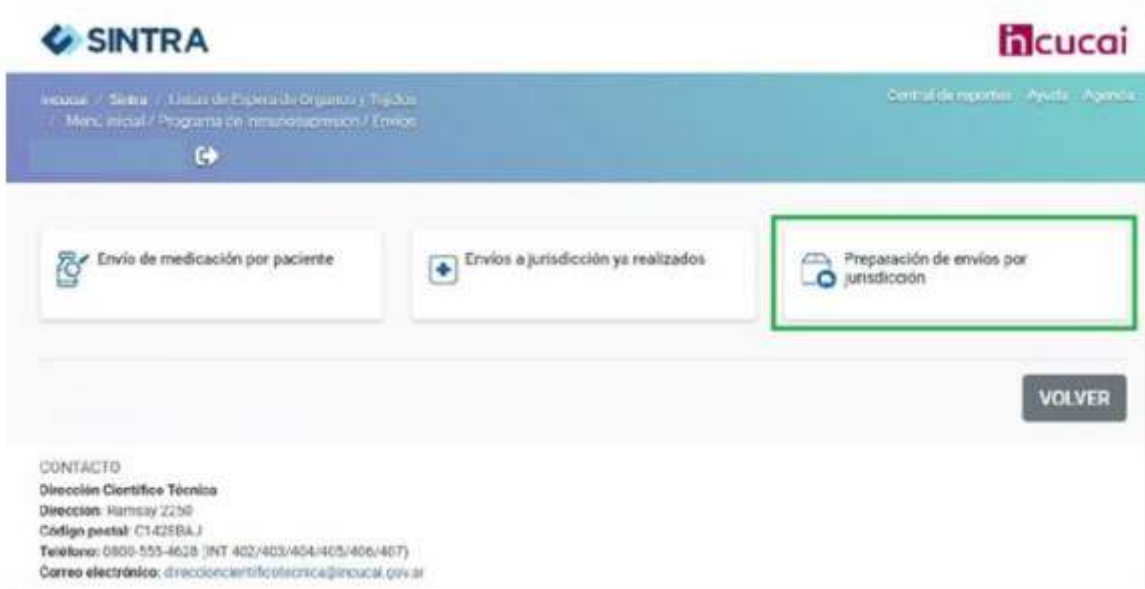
SINTRA

incucai

Incucai / Sintra / Listas de Espera de Organos y Tejidos / Menú inicial / Programa de inmunosupresion / Envios

Central de reportes Ayuda Agenda

Envío de medicación por paciente

Envios a jurisdicción ya realizados

Preparación de envios por jurisdicción

VOLVER

CONTACTO
Dirección Científico Técnica
Direccion: Ramsay 2250
Código postal: C1428BAJ
Teléfono: 0800-555-4628 (INT 402/403/404/405/406/407)
Correo electrónico: direccioncientificotecnica@incucai.gov.ar